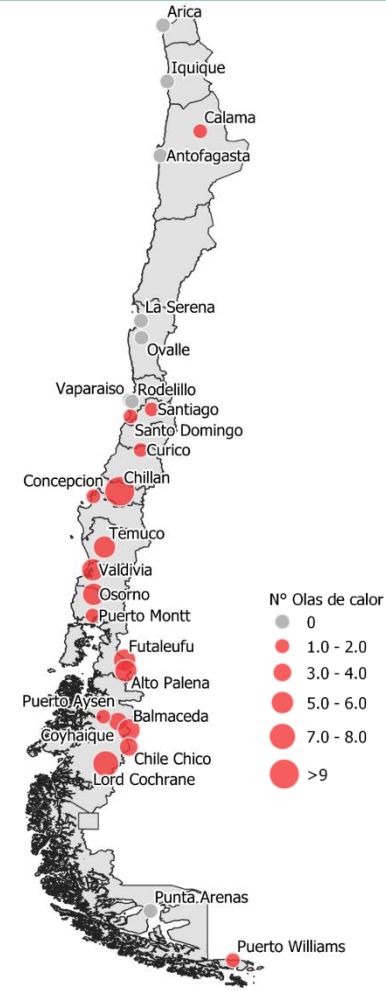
Arica
Iquique
Calama
Antofagasta
La Serena
Ovalle
Vaparaiso
Rodelillo
Santiago
Santo Domingo
Curico
Concepcion
Chillan
Temuco
Valdivia
Osorno
Puerto Montt
Futaleufu
Alto Palena
Puerto Aysen
Coyhaique
Balmaceda
Chile Chico
Lord Cochrane
Punta Arenas
Puerto Williams

N° Olas de calor
0
1.0 - 2.0
3.0 - 4.0
5.0 - 6.0
7.0 - 8.0
>9